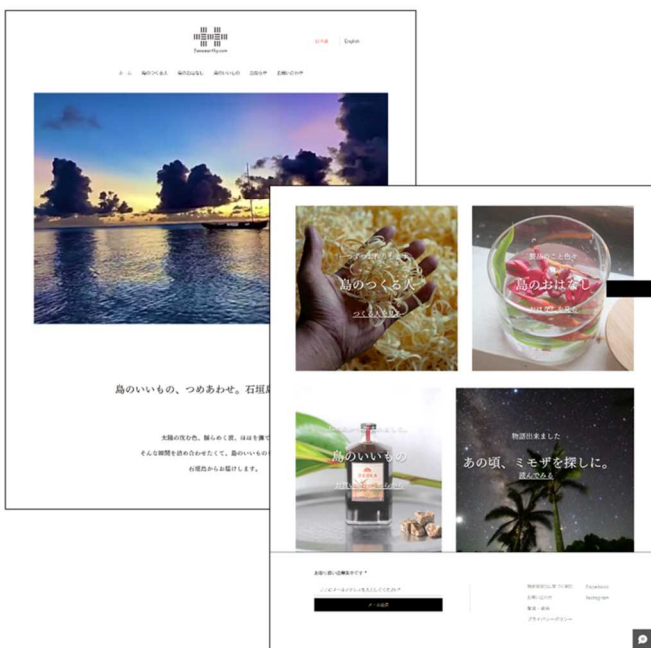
Sawawarifly.com

日本語　English

ホーム　島のつくる人　島のおはなし　島のいいもの　お知らせ　お問い合わせ

島のいいもの、つめあわせ。石垣島

太陽の沈む色、揺らめく波、ほほを撫で
そんな瞬間を詰め合わせたくて、島のいいもの
お宿泊からお届けします。

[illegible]
島のつくる人
つくる人を見る

島のこと色々
島のおはなし
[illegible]

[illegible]
島のいいもの
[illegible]

物語出来ました
あの頃、ミモザを探しに。
読んでみる

お知らせ・お便り受付中です *
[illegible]
メール送信

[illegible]
お問い合わせ
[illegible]
プライバシーポリシー

Facebook
Instagram